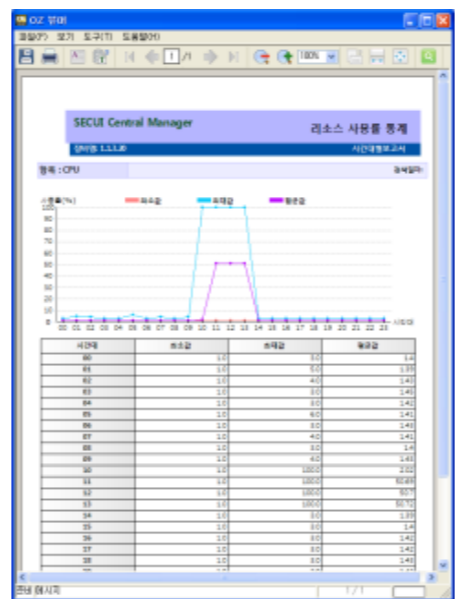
OZ 뷰어

파일(F) 보기 도구(T) 도움말(H)

1 /1 100%

SECUI Central Manager

리소스 사용률 통계

장비명: 1.1.1.10

시간대별보고서

항목 : CPU

검색일자 :

사용률(%)

최소값 최대값 평균값

100 90 80 70 60 50 40 30 20 10 0

00 01 02 03 04 05 06 07 08 09 10 11 12 13 14 15 16 17 18 19 20 21 22 23 시간대

| 시간대 | 최소값 | 최대값 | 평균값 |
|---|---|---|---|
| 00 | 1.0 | 3.0 | 1.4 |
| 01 | 1.0 | 5.0 | 1.55 |
| 02 | 1.0 | 4.0 | 1.43 |
| 03 | 1.0 | 3.0 | 1.45 |
| 04 | 1.0 | 3.0 | 1.42 |
| 05 | 1.0 | 6.0 | 1.41 |
| 06 | 1.0 | 3.0 | 1.43 |
| 07 | 1.0 | 4.0 | 1.41 |
| 08 | 1.0 | 3.0 | 1.4 |
| 09 | 1.0 | 4.0 | 1.41 |
| 10 | 1.0 | 100.0 | 2.02 |
| 11 | 1.0 | 100.0 | 50.69 |
| 12 | 1.0 | 100.0 | 50.7 |
| 13 | 1.0 | 100.0 | 50.70 |
| 14 | 1.0 | 3.0 | 1.39 |
| 15 | 1.0 | 3.0 | 1.4 |
| 16 | 1.0 | 3.0 | 1.42 |
| 17 | 1.0 | 3.0 | 1.42 |
| 18 | 1.0 | 3.0 | 1.42 |

준비 메시지

1 / 1